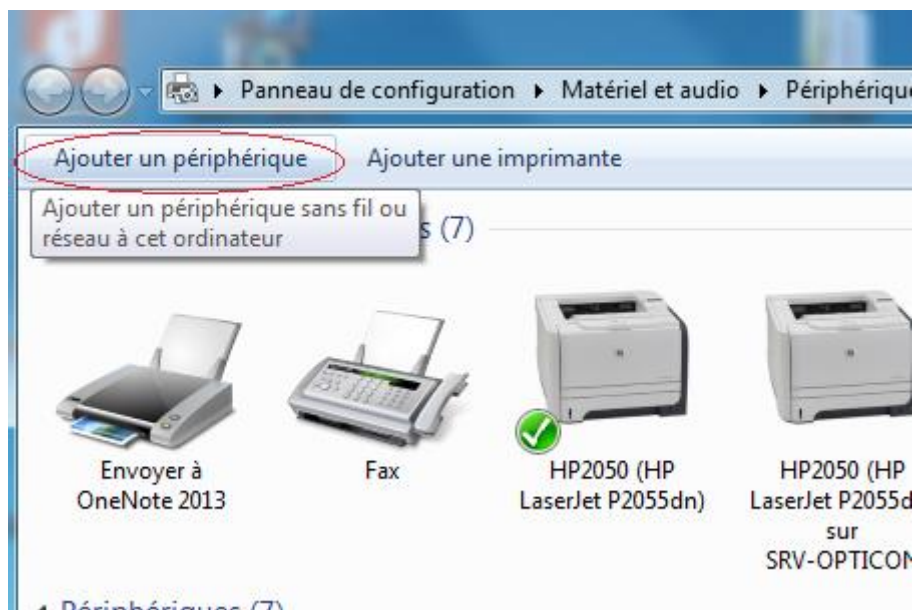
▸ Panneau de configuration ▸ Matériel et audio ▸ Périphérique

Ajouter un périphérique   Ajouter une imprimante

Ajouter un périphérique sans fil ou réseau à cet ordinateur

s (7)

Envoyer à OneNote 2013

Fax

HP2050 (HP LaserJet P2055dn)

HP2050 (HP LaserJet P2055d sur SRV-OPTICON

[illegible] (7)